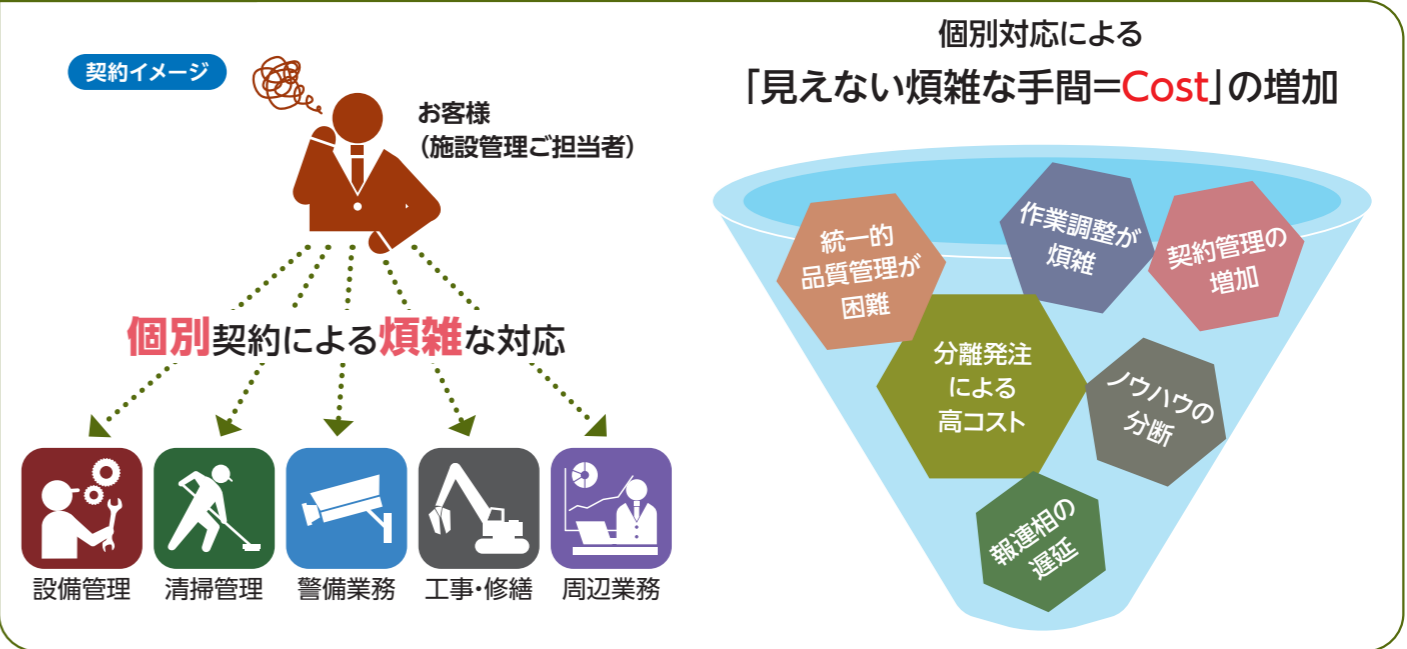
契約イメージ

お客様
（施設管理ご担当者）

個別契約による煩雑な対応

設備管理　清掃管理　警備業務　工事・修繕　周辺業務

個別対応による
「見えない煩雑な手間＝Cost」の増加

統一的
品質管理が
困難

作業調整が
煩雑

契約管理の
増加

分離発注
による
高コスト

ノウハウの
分断

報連相の
遅延